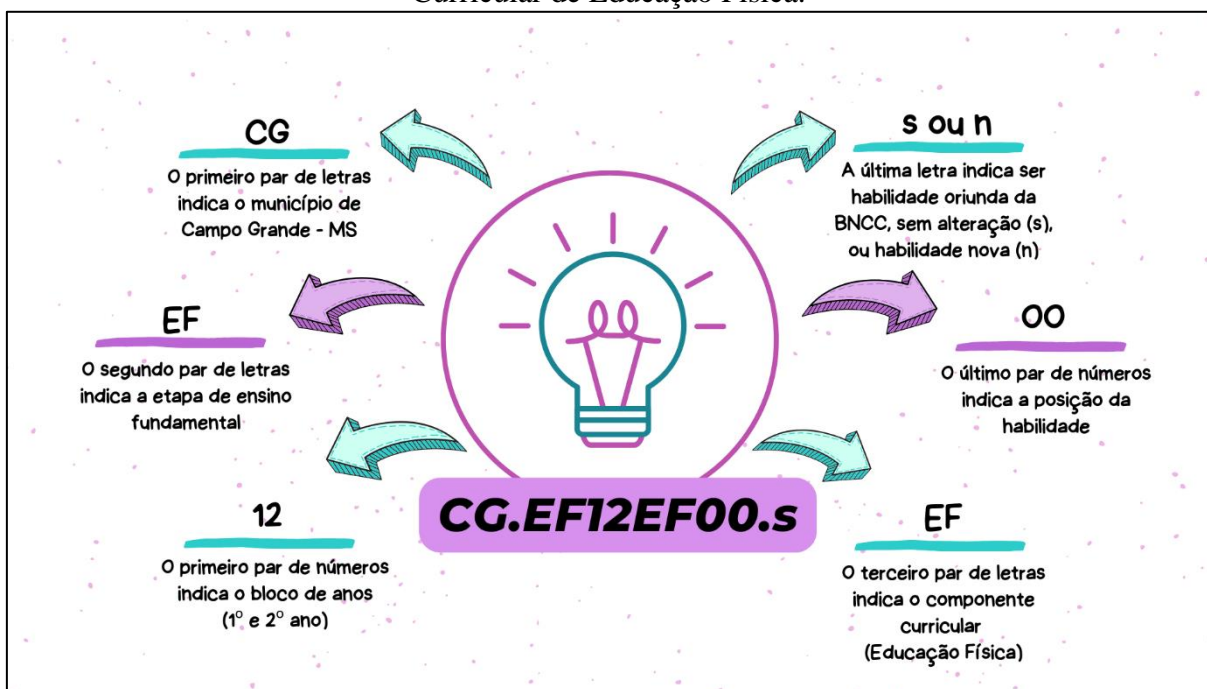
Curricular de Educação Física.

CG
O primeiro par de letras indica o município de Campo Grande - MS

s ou n
A última letra indica ser habilidade oriunda da BNCC, sem alteração (s), ou habilidade nova (n)

EF
O segundo par de letras indica a etapa de ensino fundamental

00
O último par de números indica a posição da habilidade

12
O primeiro par de números indica o bloco de anos (1° e 2° ano)

CG.EF12EF00.s

EF
O terceiro par de letras indica o componente curricular (Educação Física)